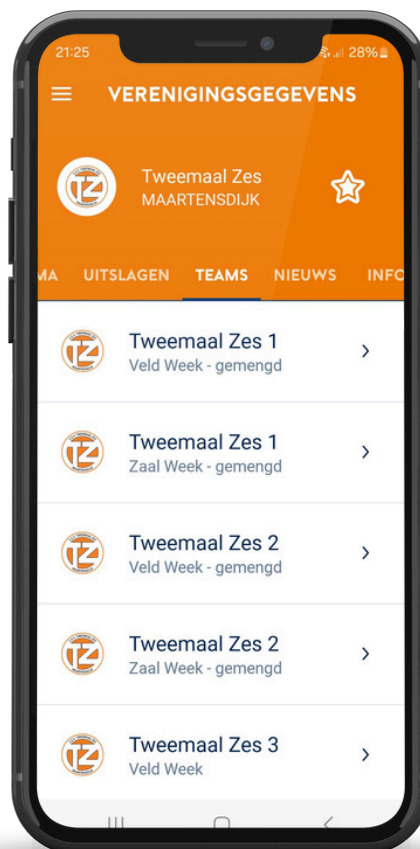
21:25

28%

VERENIGINGSGEGEVENS

TZ

Tweemaal Zes
MAARTENSDIJK

MA UITSLAGEN TEAMS NIEUWS INFO

TZ

Tweemaal Zes 1
Veld Week - gemengd

TZ

Tweemaal Zes 1
Zaal Week - gemengd

TZ

Tweemaal Zes 2
Veld Week - gemengd

TZ

Tweemaal Zes 2
Zaal Week - gemengd

TZ

Tweemaal Zes 3
Veld Week